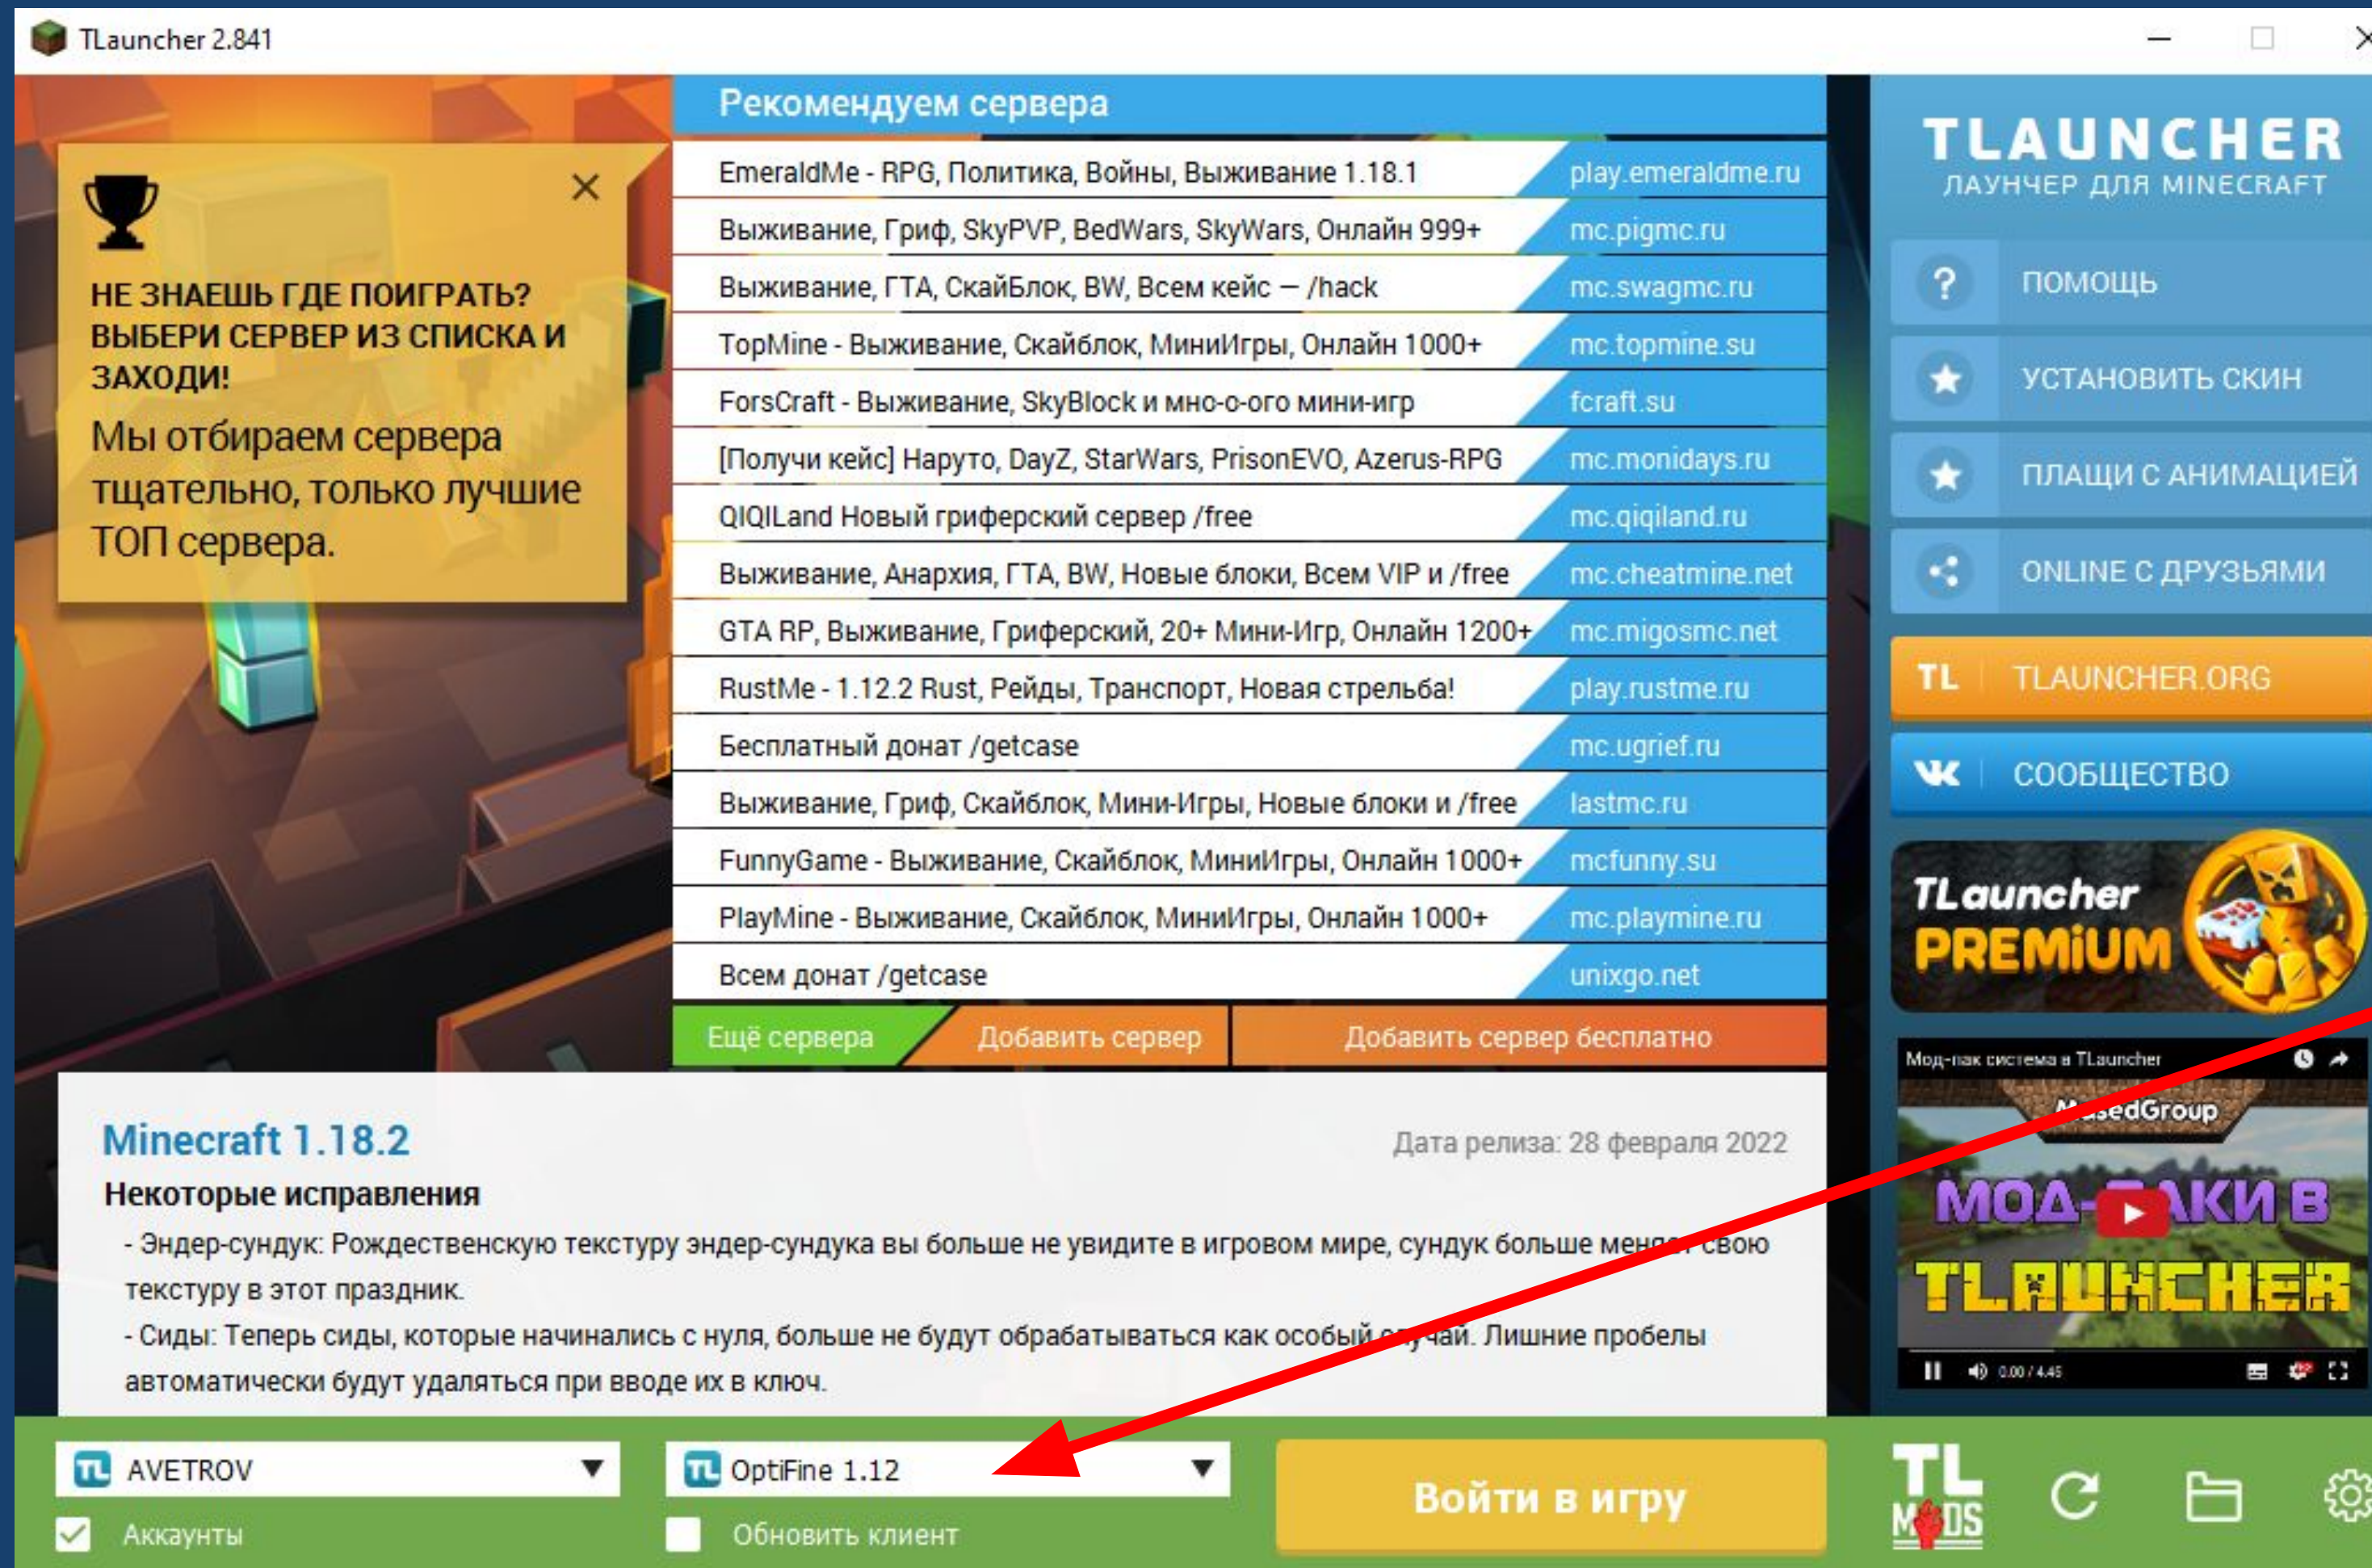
TLauncher 2.841

Рекомендуем сервера

| | |
|---|---|
| EmeraldMe - RPG, Политика, Войны, Выживание 1.18.1 | play.emeraldme.ru |
| Выживание, Гриф, SkyPVP, BedWars, SkyWars, Онлайн 999+ | mc.pigmc.ru |
| Выживание, ГТА, СкайБлок, BW, Всем кейс — /hack | mc.swagmc.ru |
| TopMine - Выживание, Скайблок, МиниИгры, Онлайн 1000+ | mc.topmine.su |
| ForsCraft - Выживание, SkyBlock и мно-о-ого мини-игр | fcraft.su |
| [Получи кейс] Наруто, DayZ, StarWars, PrisonEVO, Azerus-RPG | mc.monidays.ru |
| QIQILand Новый гриферский сервер /free | mc.qiqiland.ru |
| Выживание, Анархия, ГТА, BW, Новые блоки, Всем VIP и /free | mc.cheatmine.net |
| GTA RP, Выживание, Гриферский, 20+ Мини-Игр, Онлайн 1200+ | mc.migosmc.net |
| RustMe - 1.12.2 Rust, Рейды, Транспорт, Новая стрельба! | play.rustme.ru |
| Бесплатный донат /getcase | mc.ugrief.ru |
| Выживание, Гриф, Скайблок, Мини-Игры, Новые блоки и /free | lastmc.ru |
| FunnyGame - Выживание, Скайблок, МиниИгры, Онлайн 1000+ | mcfunny.su |
| PlayMine - Выживание, Скайблок, МиниИгры, Онлайн 1000+ | mc.playmine.ru |
| Всем донат /getcase | unixgo.net |

Ещё сервера
Добавить сервер
Добавить сервер бесплатно

НЕ ЗНАЕШЬ ГДЕ ПОИГРАТЬ? ВЫБЕРИ СЕРВЕР ИЗ СПИСКА И ЗАХОДИ!
Мы отбираем сервера тщательно, только лучшие ТОП сервера.

TLAUNCHER
ЛАУНЧЕР ДЛЯ MINECRAFT
ПОМОЩЬ
УСТАНОВИТЬ СКИН
ПЛАЩИ С АНИМАЦИЕЙ
ONLINE С ДРУЗЬЯМИ
TL TLAUNCHER.ORG
СООБЩЕСТВО
TLauncher PREMIUM
Мод-пак система в TLauncher
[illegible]sedGroup
МОД-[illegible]КИ В TLAUNCHER
0:00 / 4:45

Minecraft 1.18.2
Дата релиза: 28 февраля 2022
Некоторые исправления
- Эндер-сундук: Рождественскую текстуру эндер-сундука вы больше не увидите в игровом мире, сундук больше мен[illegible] свою текстуру в этот праздник.
- Сиды: Теперь сиды, которые начинались с нуля, больше не будут обрабатываться как особый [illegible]чай. Лишние пробелы автоматически будут удаляться при вводе их в ключ.

AVETROV
Аккаунты
OptiFine 1.12
Обновить клиент
Войти в игру
TL MODS